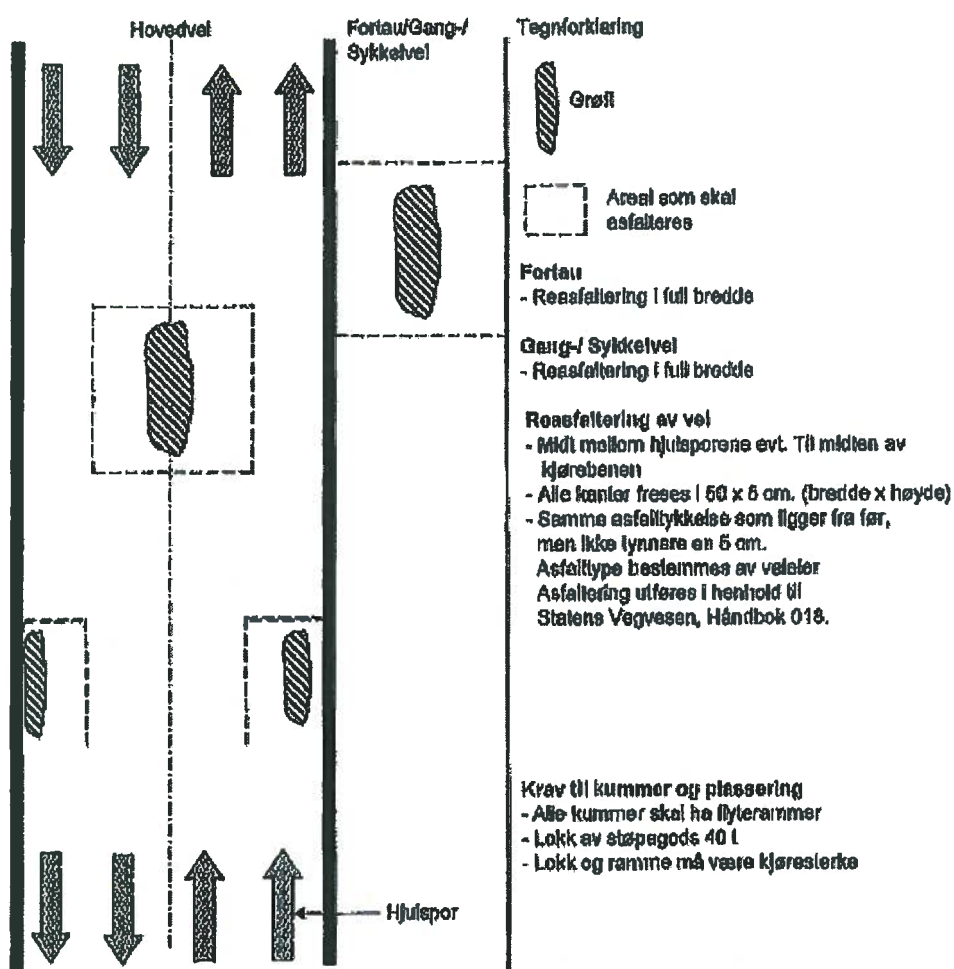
Hovedvei

Fortau/Gang-/ Sykkelvei

Tegnforklaring

Grøft

Areal som skal asfalteres

Fortau
- Reasfaltering i full bredde

Gang-/ Sykkelvei
- Reasfaltering i full bredde

Reasfaltering av vei
- Midt mellom hjulsporene evt. Til midten av kjørebanen
- Alle kanter freses i 50 x 5 cm. (bredde x høyde)
- Samme asfalttykkelse som ligger fra før, men ikke tynnere en 5 cm.
Asfalttype bestemmes av veieier
Asfaltering utføres i henhold til Statens Vegvesen, Håndbok 018.

Krav til kummer og plassering
- Alle kummer skal ha flyterammer
- Lokk av støpegods 40 t
- Lokk og ramme må være kjøresterke

Hjulspor